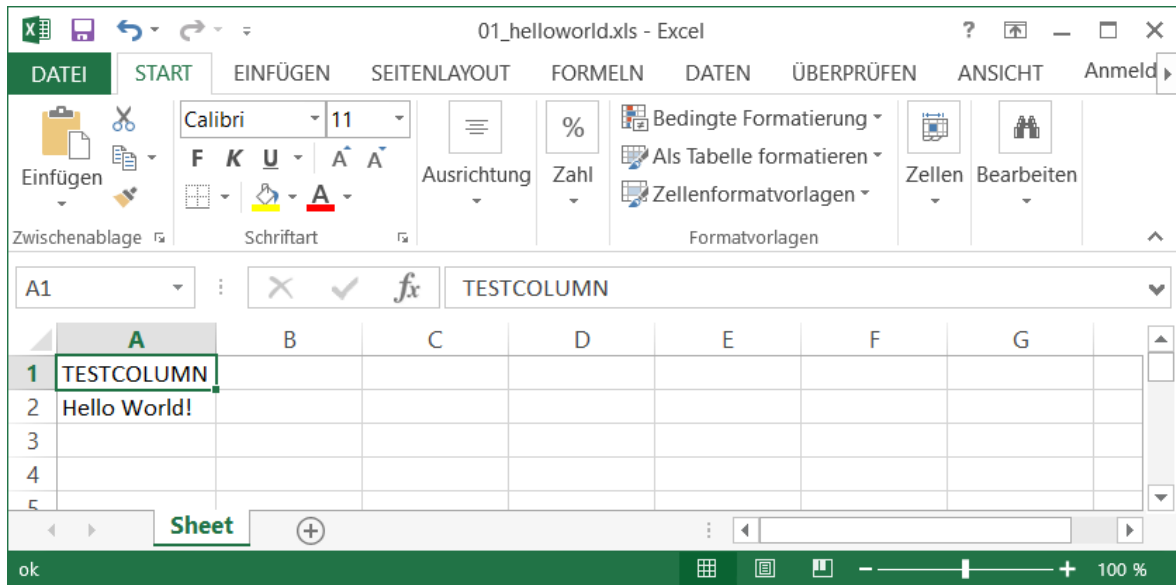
01_helloworld.xls - Excel

?

DATEI START EINFÜGEN SEITENLAYOUT FORMELN DATEN ÜBERPRÜFEN ANSICHT Anmeld

Einfügen

Calibri 11

F K U A A

A

Ausrichtung

%
Zahl

Bedingte Formatierung
Als Tabelle formatieren
Zellenformatvorlagen

Zellen

Bearbeiten

Zwischenablage

Schriftart

Formatvorlagen

A1

$fx$

TESTCOLUMN

| | A | B | C | D | E | F | G |
|---|---|---|---|---|---|---|---|
| 1 | TESTCOLUMN | | | | | | |
| 2 | Hello World! | | | | | | |
| 3 | | | | | | | |
| 4 | | | | | | | |
| 5 | | | | | | | |

Sheet

ok

100 %